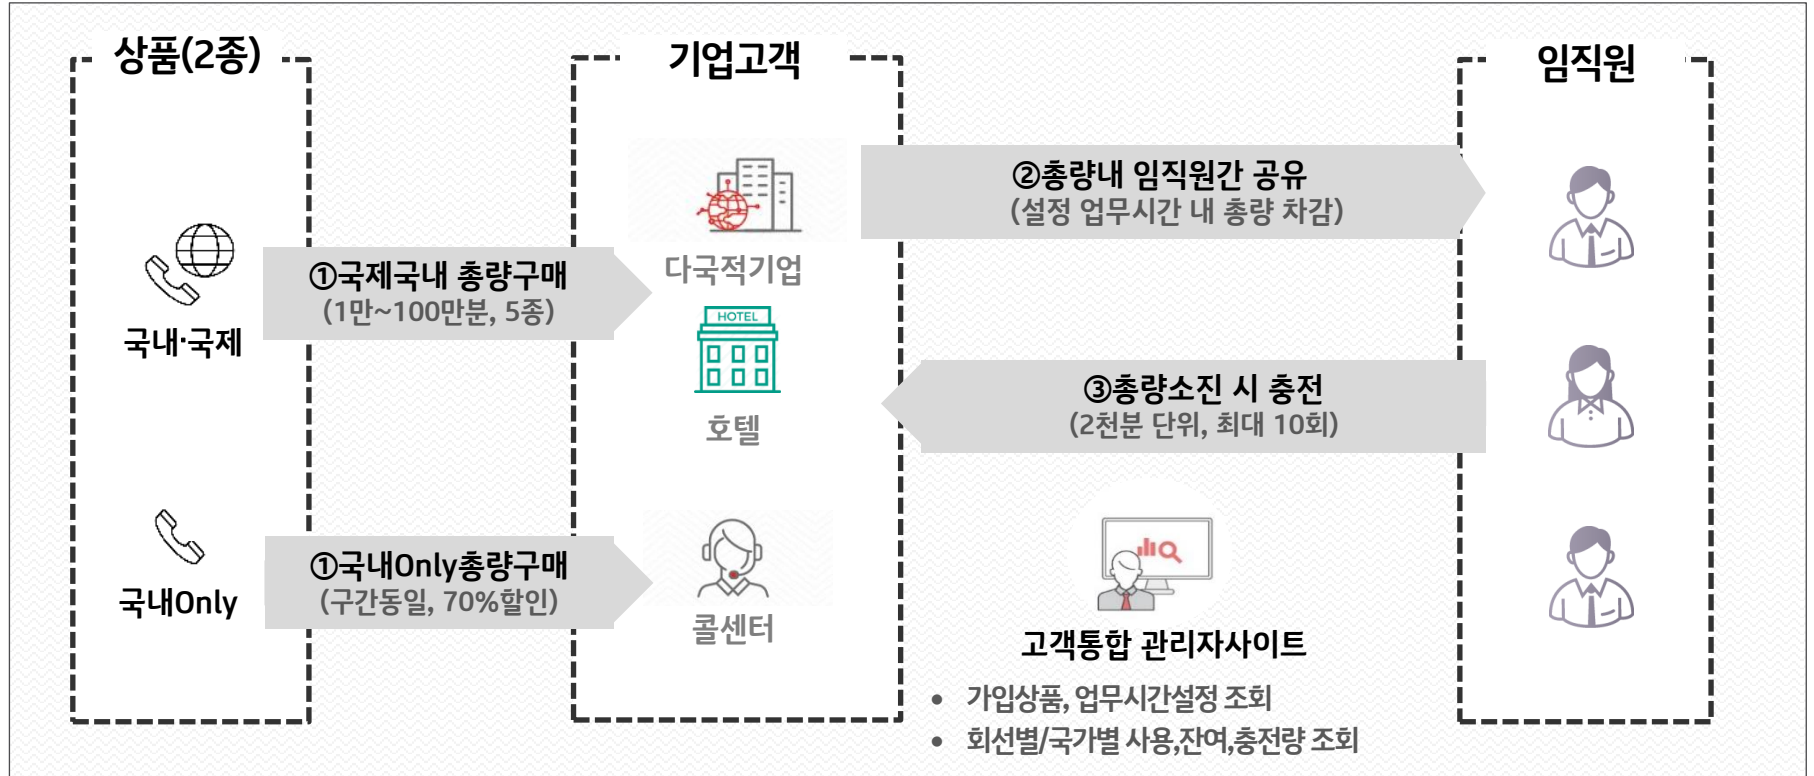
상품(2종)

국내·국제

국내Only

①국제국내 총량구매
(1만~100만분, 5종)

①국내Only총량구매
(구간동일, 70%할인)

기업고객

다국적기업

HOTEL

호텔

콜센터

②총량내 임직원간 공유
(설정 업무시간 내 총량 차감)

③총량소진 시 충전
(2천분 단위, 최대 10회)

고객통합 관리자사이트

• 가입상품, 업무시간설정 조회
• 회선별/국가별 사용,잔여,충전량 조회

임직원